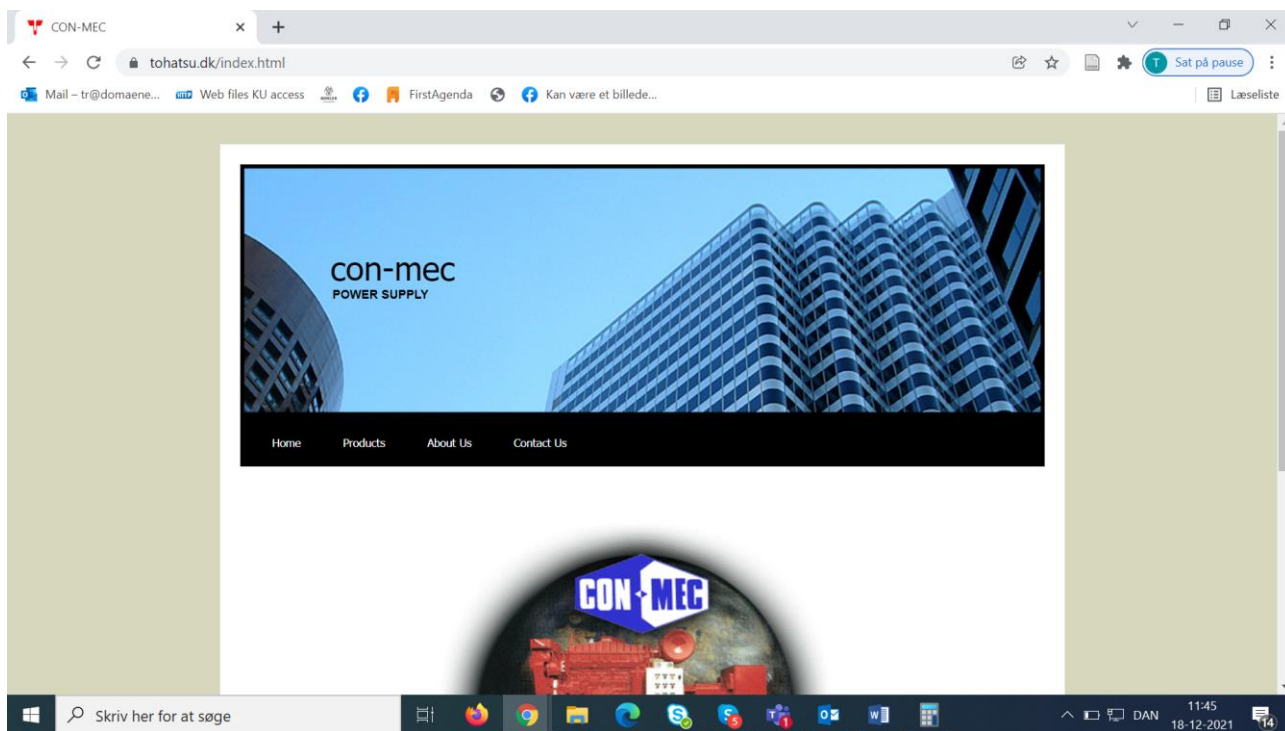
CON-MEC

tohatsu.dk/index.html

Sat på pause

Mail – tr@domaene... Web files KU access FirstAgenda Kan være et billede...

Læseliste

con-mec
POWER SUPPLY

Home Products About Us Contact Us

CON MEC

Skriv her for at søge

DAN 11:45 18-12-2021

14